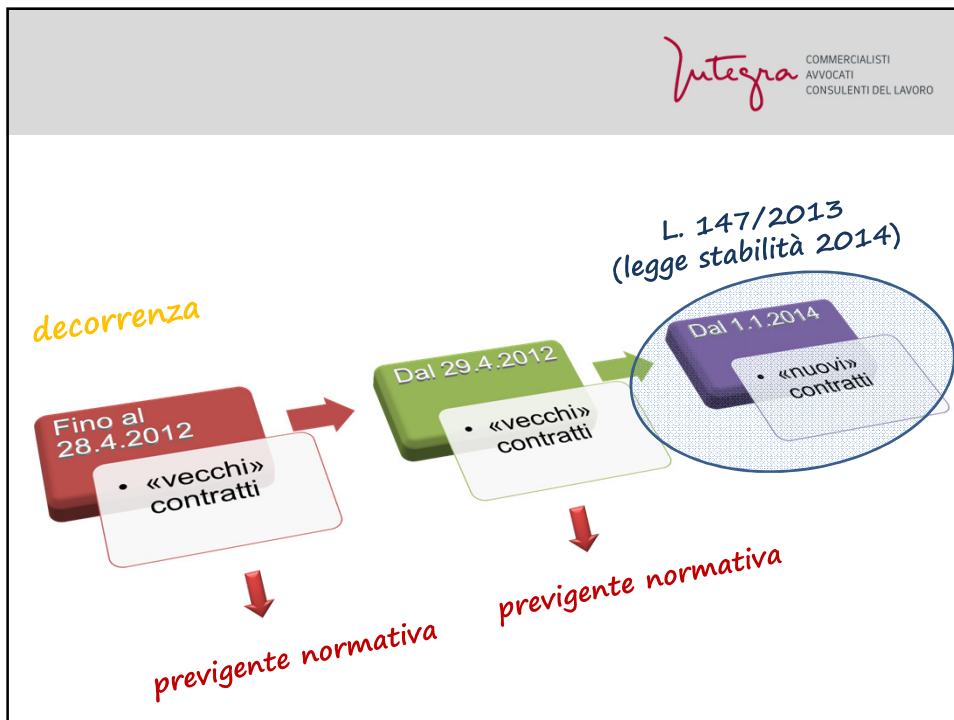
Integra COMMERCIALISTI AVVOCATI CONSULENTI DEL LAVORO

L. 147/2013 (legge stabilità 2014)

decorrenza

Fino al 28.4.2012

• «vecchi» contratti

Dal 29.4.2012

• «vecchi» contratti

Dal 1.1.2014

• «nuovi» contratti

previgente normativa

previgente normativa